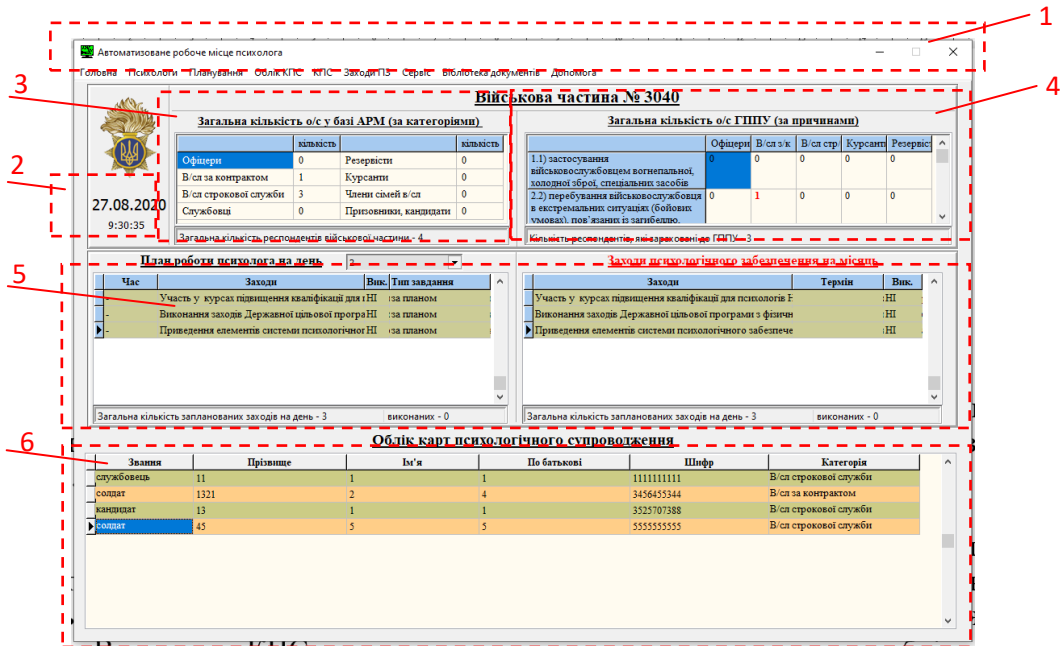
1

Автоматизоване робоче місце психолога

Головна Психологи Планування Облік КПС КПС Заходи ПЗ Сервіс Бібліотека документів Допомога

3

4

Військова частина № 3040

Загальна кількість о/с у базі АРМ (за категоріями)

| | кількість | | кількість |
|---|---|---|---|
| Офіцери | 0 | Резервісти | 0 |
| В/сл за контрактом | 1 | Курсанти | 0 |
| В/сл строкової служби | 3 | Члени сімей в/сл | 0 |
| Службовці | 0 | Призовники, кандидати | 0 |

Загальна кількість респондентів військової частини - 4

Загальна кількість о/с ГППУ (за причинами)

| | Офіцери | В/сл з/к | В/сл стр | Курсанти | Резервіст |
|---|---|---|---|---|---|
| 1.1) застосування військовослужбовцем вогнепальної, холодної зброї, спеціальних засобів | 0 | 0 | 0 | 0 | 0 |
| 2.2) перебування військовослужбовця в екстремальних ситуаціях (бойових умовах), пов'язаних із загибеллю | 0 | 1 | 0 | 0 | 0 |

Кількість респондентів, які зараховані до ГППУ - 3

2

27.08.2020
9:30:35

5

План роботи психолога на день 3

| Час | Заходи | Вик. | Тип завдання |
|---|---|---|---|
| - | Участь у курсах підвищення кваліфікації для п | НІ | за планом |
| - | Виконання заходів Державної цільової програ | НІ | за планом |
| - | Приведення елементів системи психологічног | НІ | за планом |

Загальна кількість запланованих заходів на день - 3 виконаних - 0

Заходи психологічного забезпечення на місяць

| Заходи | Термін | Вик. |
|---|---|---|
| Участь у курсах підвищення кваліфікації для психологів | | НІ |
| Виконання заходів Державної цільової програми з фізичн | | НІ |
| Приведення елементів системи психологічного забезпече | | НІ |

Загальна кількість запланованих заходів на день - 3 виконаних - 0

6

Облік карт психологічного супроводження

| Звання | Прізвище | Ім'я | По батькові | Шифр | Категорія |
|---|---|---|---|---|---|
| службовець | 11 | 1 | 1 | 1111111111 | В/сл строкової служби |
| солдат | 1321 | 2 | 4 | 3456455344 | В/сл за контрактом |
| кандидат | 13 | 1 | 1 | 3525707388 | В/сл строкової служби |
| солдат | 45 | 5 | 5 | 5555555555 | В/сл строкової служби |